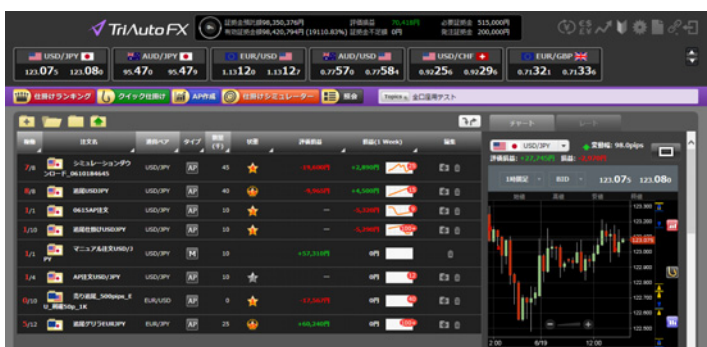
TriAuto FX

証拠金預託額98,350,376円 有効証拠金額98,420,794円(19110.83%) 評価損益 70,418円 証拠金不足額 0円 必要証拠金 515,000円 発注証拠金 200,000円

USD/JPY 123.075 123.080
AUD/JPY 95.470 95.479
EUR/USD 1.13120 1.13127
AUD/USD 0.77570 0.77584
USD/CHF 0.92256 0.92296
EUR/GBP 0.71321 0.71336

仕掛けランキング　クイック仕掛け　AP作成　仕掛けシミュレーター　設定　Topics 全口座再テスト

チャート　レート

| 稼働 | 注文名 | 通貨ペア | タイプ | 数量(千) | 状態 | 評価損益 | 損益(1 Week) | 編集 |
|---|---|---|---|---|---|---|---|---|
| 7/8 | シミュレーションダウンロード_0610184645 | USD/JPY | AP | 45 | | -4,600円 | +2,890円 | |
| 8/8 | 追跡USDJPY | USD/JPY | AP | 40 | | -9,960円 | +4,500円 | |
| 1/1 | 0615AP注文 | USD/JPY | AP | 10 | | — | -5,380円 | |
| 1/10 | 追跡仕掛けUSDJPY | USD/JPY | AP | 10 | | — | -3,990円 | |
| 1/1 | マニュアル注文USD/JPY | USD/JPY | M | 10 | | +57,310円 | 0円 | |
| 1/4 | AP注文USD/JPY | USD/JPY | AP | 10 | | — | 0円 | |
| 0/10 | 売り追跡_500pips_EU_両建50p_1K | EUR/USD | AP | 0 | | -17,567円 | 0円 | |
| 5/12 | 追跡グリッドEUR/JPY | EUR/JPY | AP | 25 | | +60,240円 | 0円 | |

USD/JPY 変動幅: 98.0pips
評価損益: +37,745円 損益: -6,000円
1時間足 BID 123.075 123.080
123.900 123.800 123.700 123.600 123.500 123.400 123.300 123.200 123.100 123.075 123.000 122.900 122.800 122.700 122.600 122.500 122.400 122.300
2:00 8/19 12:00